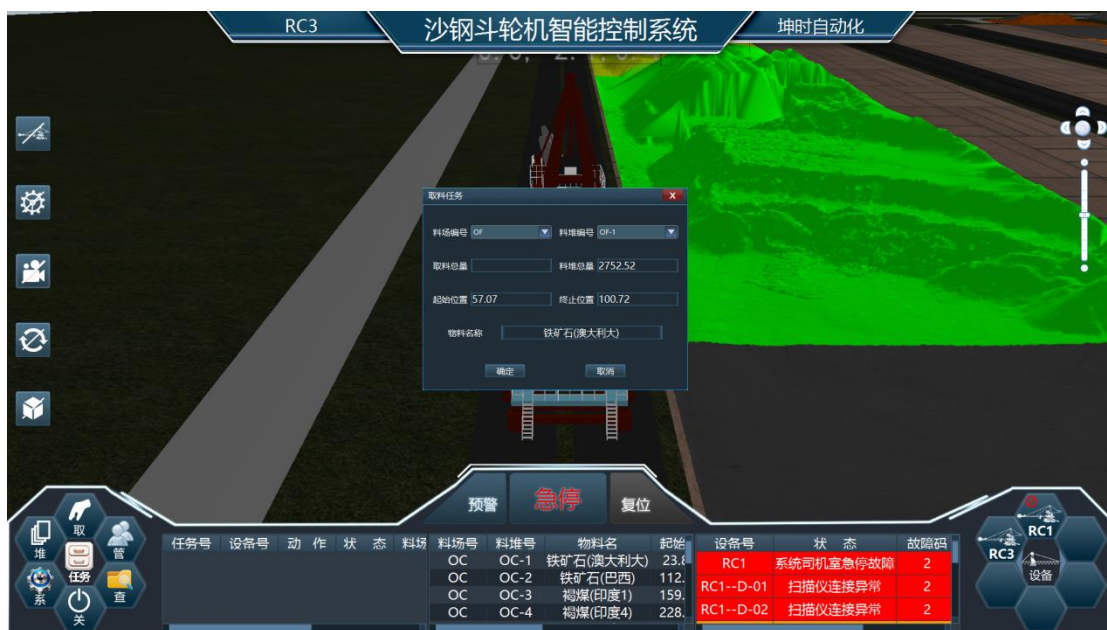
RC3 沙钢斗轮机智能控制系统 坤时自动化

取料任务

料场编号 OF

料堆编号 OF-1

取料总量

料堆总量 2752.52

起始位置 57.07

终止位置 100.72

物料名称 铁矿石(澳大利大)

确定 取消

预警 急停 复位

取

堆 管

任务

系 查

关

| 任务号 | 设备号 | 动 作 | 状 态 | 料场 |
|---|---|---|---|---|

| 料场号 | 料堆号 | 物料名 | 起始 |
|---|---|---|---|
| OC | OC-1 | 铁矿石(澳大利大) | 23.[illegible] |
| OC | OC-2 | 铁矿石(巴西) | 112. |
| OC | OC-3 | 褐煤(印度1) | 159. |
| OC | OC-4 | 褐煤(印度4) | 228. |

| 设备号 | 状 态 | 故障码 |
|---|---|---|
| RC1 | 系统司机室急停故障 | 2 |
| RC1--D-01 | 扫描仪连接异常 | 2 |
| RC1--D-02 | 扫描仪连接异常 | 2 |

RC1 RC3 设备